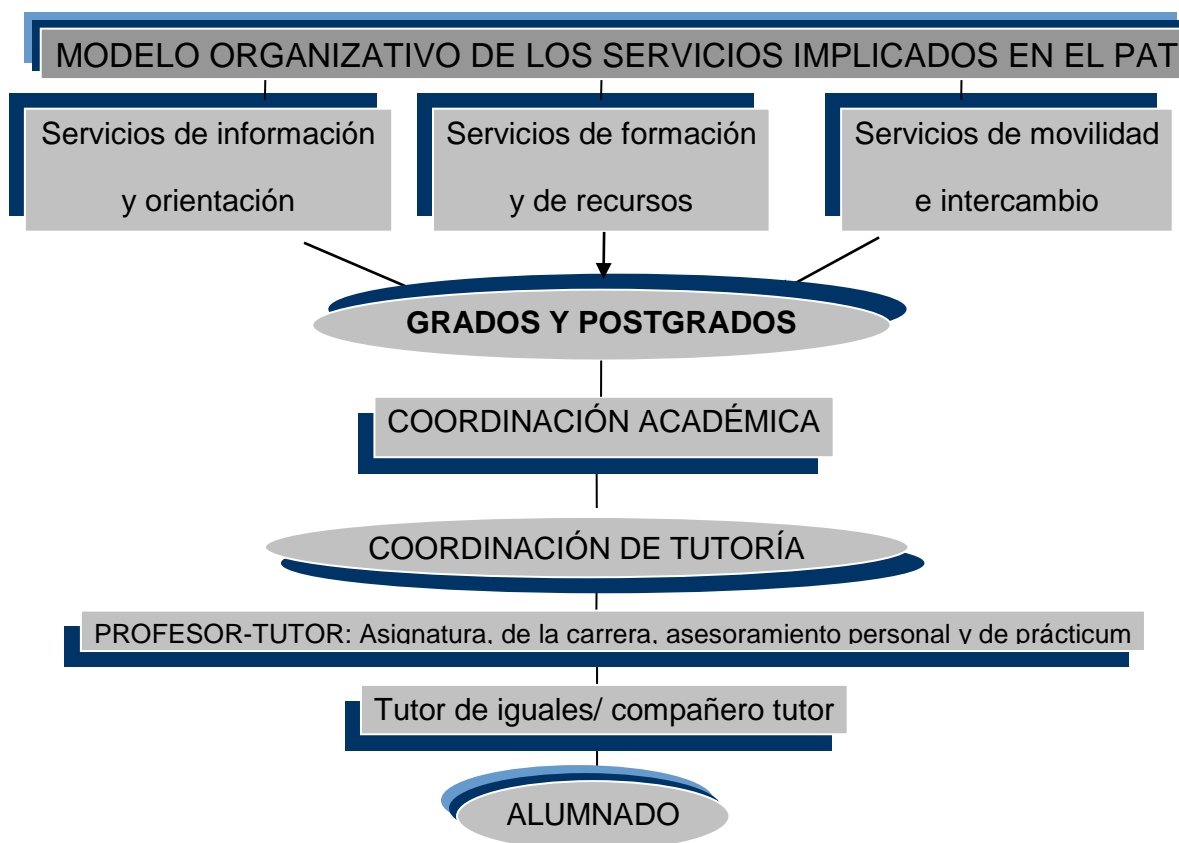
MODELO ORGANIZATIVO DE LOS SERVICIOS IMPLICADOS EN EL PAT

Servicios de información y orientación

Servicios de formación y de recursos

Servicios de movilidad e intercambio

GRADOS Y POSTGRADOS

COORDINACIÓN ACADÉMICA

COORDINACIÓN DE TUTORÍA

PROFESOR-TUTOR: Asignatura, de la carrera, asesoramiento personal y de prácticum

Tutor de iguales/ compañero tutor

ALUMNADO